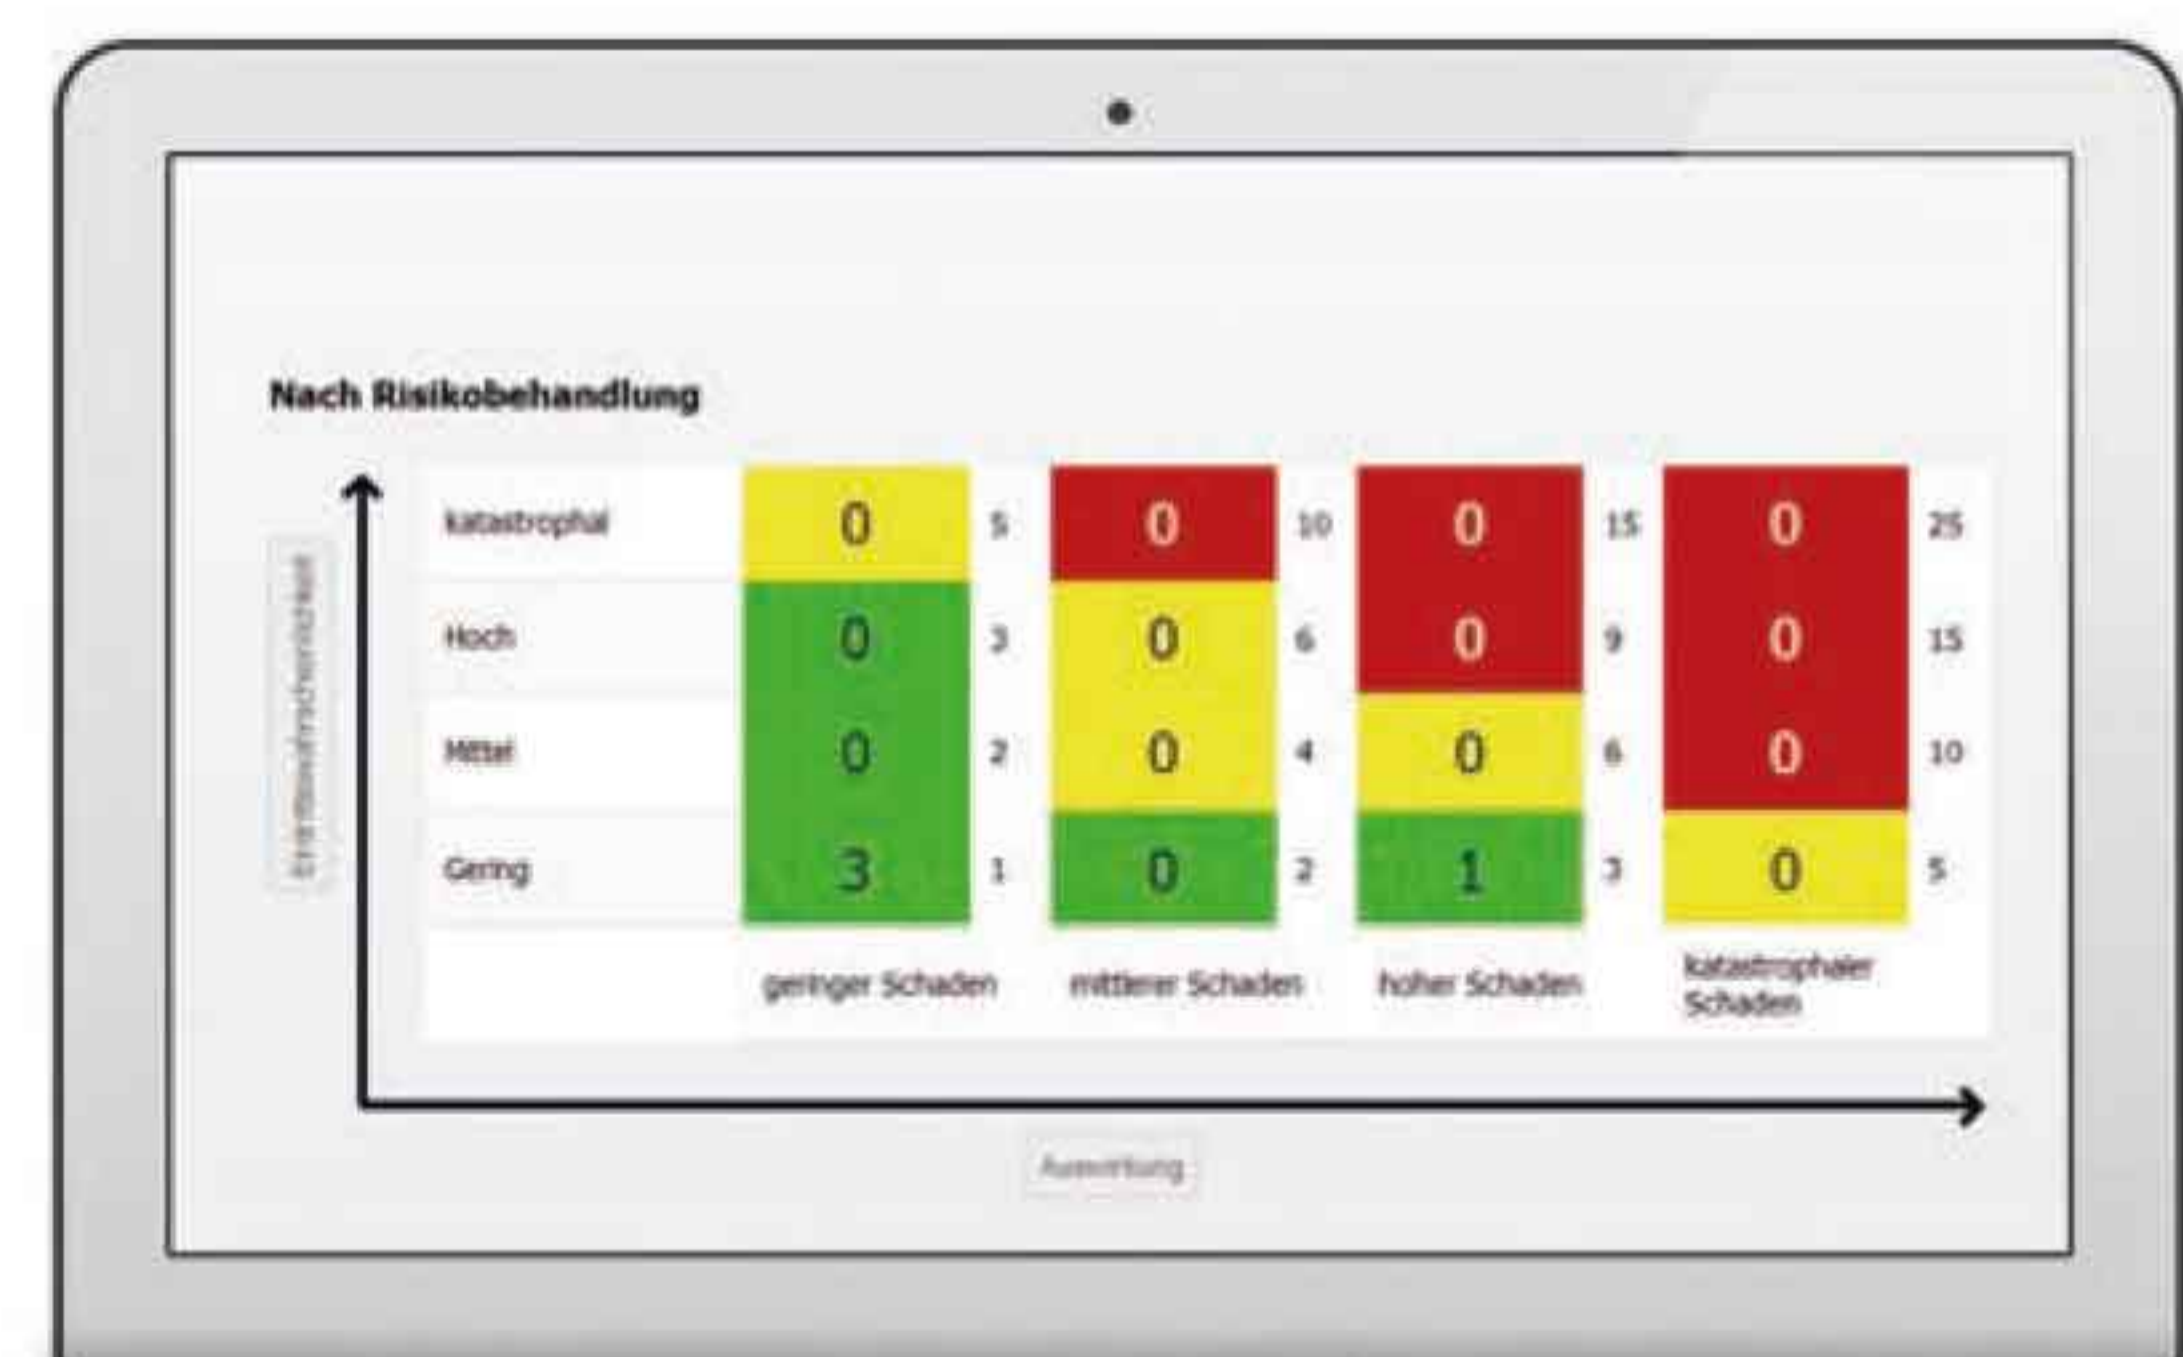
Nach Risikobehandlung

Eintrittswahrscheinlichkeit

| | | | | | | | | |
|---|---|---|---|---|---|---|---|---|
| katastrophal | 0 | 5 | 0 | 10 | 0 | 15 | 0 | 25 |
| Hoch | 0 | 3 | 0 | 6 | 0 | 9 | 0 | 15 |
| Mittel | 0 | 2 | 0 | 4 | 0 | 6 | 0 | 10 |
| Gering | 3 | 1 | 0 | 2 | 1 | 3 | 0 | 5 |
| | geringer Schaden | | mittlerer Schaden | | hoher Schaden | | katastrophaler Schaden | |

Auswirkung